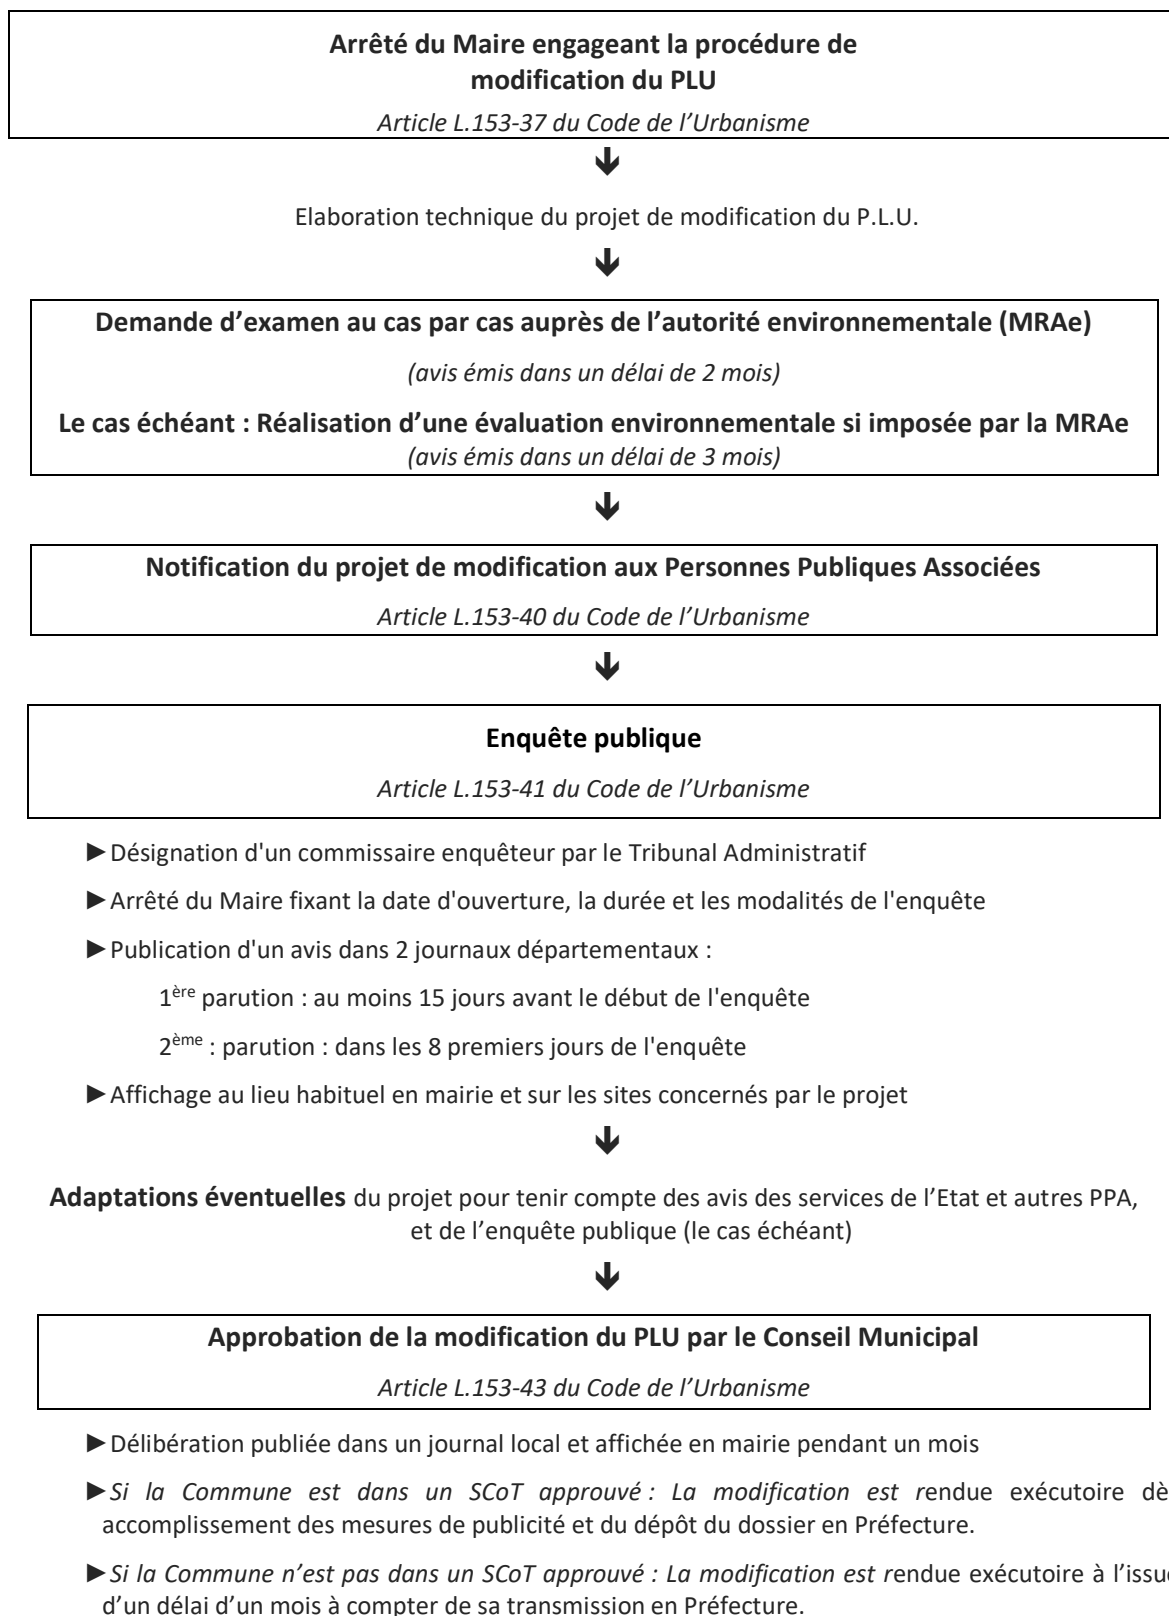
**Arrêté du Maire engageant la procédure de modification du PLU**

*Article L.153-37 du Code de l'Urbanisme*

Elaboration technique du projet de modification du P.L.U.

**Demande d'examen au cas par cas auprès de l'autorité environnementale (MRAe)**

*(avis émis dans un délai de 2 mois)*

**Le cas échéant : Réalisation d'une évaluation environnementale si imposée par la MRAe**

*(avis émis dans un délai de 3 mois)*

**Notification du projet de modification aux Personnes Publiques Associées**

*Article L.153-40 du Code de l'Urbanisme*

**Enquête publique**

*Article L.153-41 du Code de l'Urbanisme*

►Désignation d'un commissaire enquêteur par le Tribunal Administratif

►Arrêté du Maire fixant la date d'ouverture, la durée et les modalités de l'enquête

►Publication d'un avis dans 2 journaux départementaux :

1$^{ère}$ parution : au moins 15 jours avant le début de l'enquête

2$^{ème}$ : parution : dans les 8 premiers jours de l'enquête

►Affichage au lieu habituel en mairie et sur les sites concernés par le projet

**Adaptations éventuelles** du projet pour tenir compte des avis des services de l'Etat et autres PPA, et de l'enquête publique (le cas échéant)

**Approbation de la modification du PLU par le Conseil Municipal**

*Article L.153-43 du Code de l'Urbanisme*

►Délibération publiée dans un journal local et affichée en mairie pendant un mois

►*Si la Commune est dans un SCoT approuvé : La modification est r*endue exécutoire dè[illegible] accomplissement des mesures de publicité et du dépôt du dossier en Préfecture.

►*Si la Commune n'est pas dans un SCoT approuvé : La modification est r*endue exécutoire à l'issu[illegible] d'un délai d'un mois à compter de sa transmission en Préfecture.